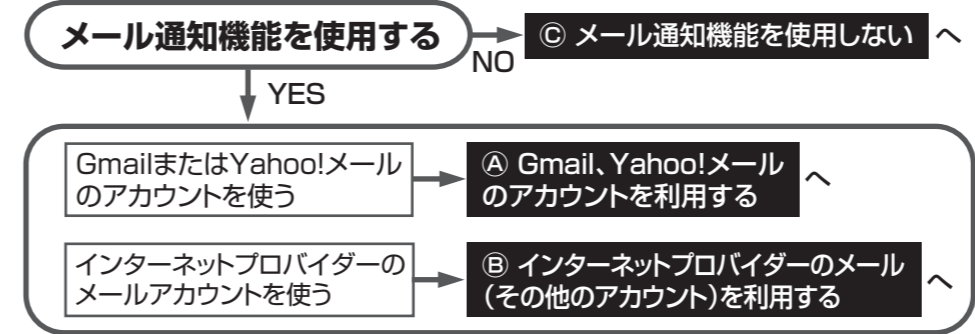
メール通知機能を使用する

NO

Ⓒ メール通知機能を使用しない へ

YES

GmailまたはYahoo!メールのアカウントを使う

Ⓐ Gmail、Yahoo!メールのアカウントを利用する へ

インターネットプロバイダーのメールアカウントを使う

Ⓑ インターネットプロバイダーのメール（その他のアカウント）を利用する へ